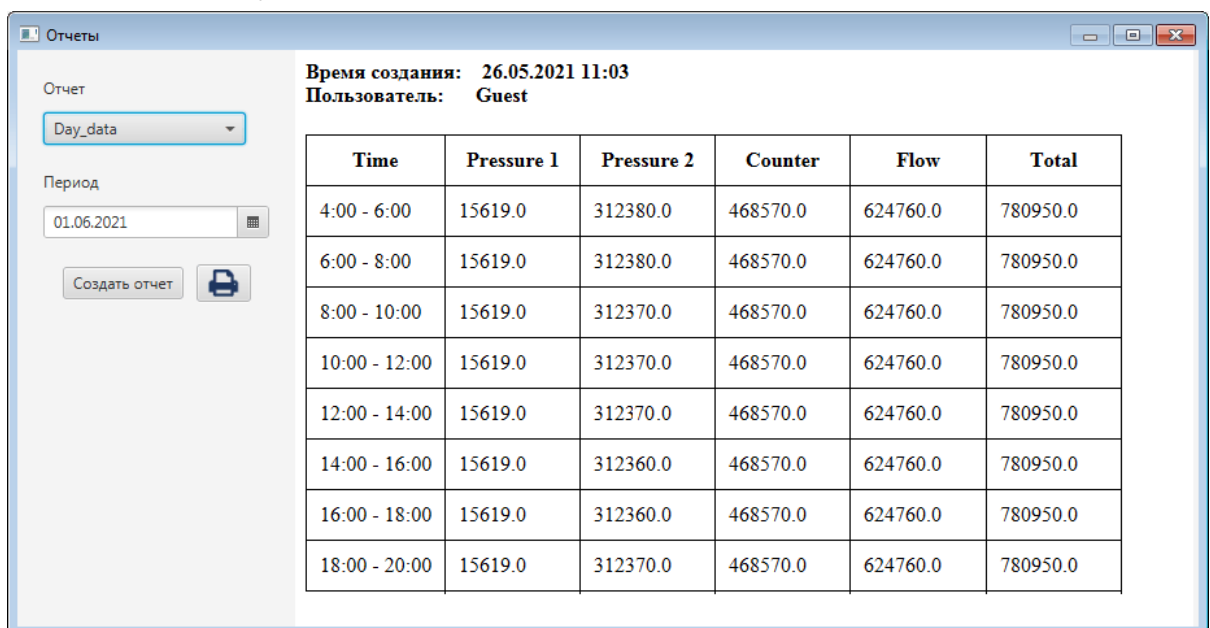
Отчеты

Отчет
Day_data
Период
01.06.2021
Создать отчет

Время создания: 26.05.2021 11:03
Пользователь: Guest

| Time | Pressure 1 | Pressure 2 | Counter | Flow | Total |
|---|---|---|---|---|---|
| 4:00 - 6:00 | 15619.0 | 312380.0 | 468570.0 | 624760.0 | 780950.0 |
| 6:00 - 8:00 | 15619.0 | 312380.0 | 468570.0 | 624760.0 | 780950.0 |
| 8:00 - 10:00 | 15619.0 | 312370.0 | 468570.0 | 624760.0 | 780950.0 |
| 10:00 - 12:00 | 15619.0 | 312370.0 | 468570.0 | 624760.0 | 780950.0 |
| 12:00 - 14:00 | 15619.0 | 312370.0 | 468570.0 | 624760.0 | 780950.0 |
| 14:00 - 16:00 | 15619.0 | 312360.0 | 468570.0 | 624760.0 | 780950.0 |
| 16:00 - 18:00 | 15619.0 | 312360.0 | 468570.0 | 624760.0 | 780950.0 |
| 18:00 - 20:00 | 15619.0 | 312370.0 | 468570.0 | 624760.0 | 780950.0 |